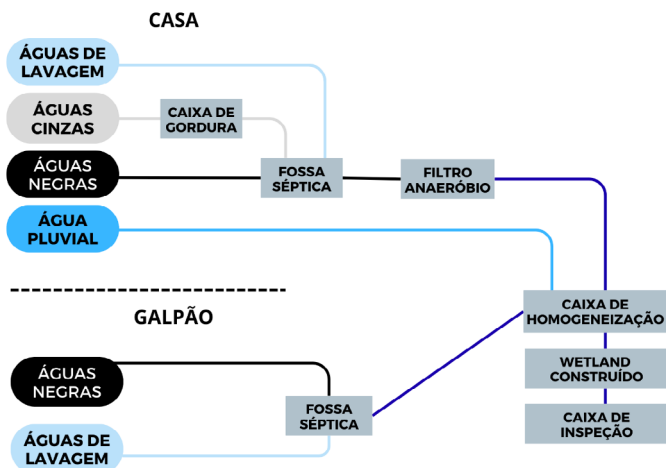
CASA

ÁGUAS DE LAVAGEM

ÁGUAS CINZAS

CAIXA DE GORDURA

ÁGUAS NEGRAS

FOSSA SÉPTICA

FILTRO ANAERÓBIO

ÁGUA PLUVIAL

GALPÃO

CAIXA DE HOMOGENEIZAÇÃO

WETLAND CONSTRUÍDO

ÁGUAS NEGRAS

FOSSA SÉPTICA

CAIXA DE INSPEÇÃO

ÁGUAS DE LAVAGEM